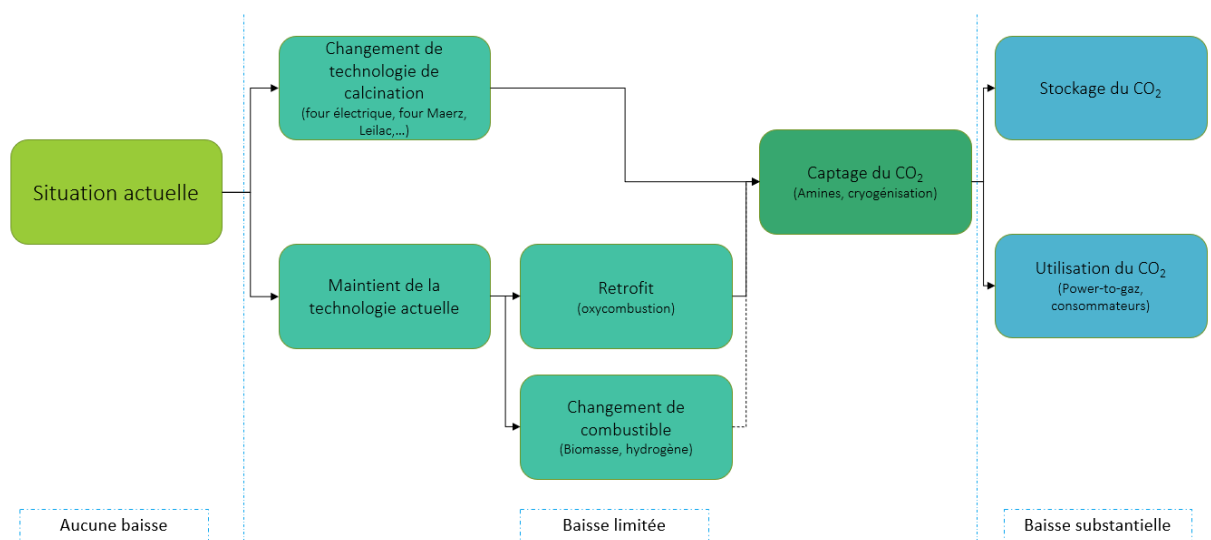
Situation actuelle

Changement de technologie de calcination
(four électrique, four Maerz, Leilac,…)

Maintient de la technologie actuelle

Retrofit
(oxycombustion)

Changement de combustible
(Biomasse, hydrogène)

Captage du $CO_2$
(Amines, cryogénisation)

Stockage du $CO_2$

Utilisation du $CO_2$
(Power-to-gaz, consommateurs)

Aucune baisse

Baisse limitée

Baisse substantielle